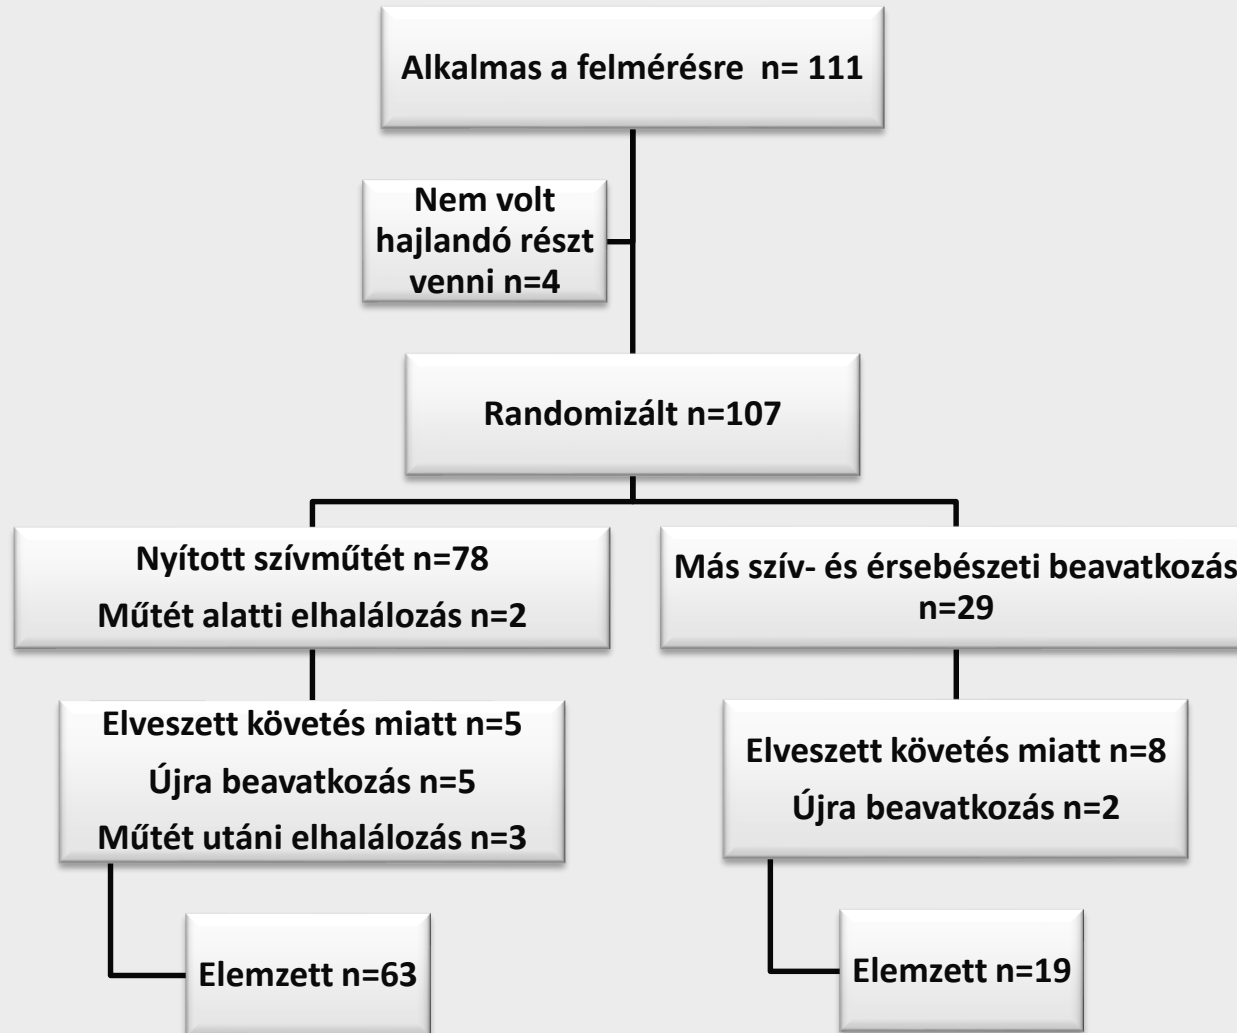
Alkalmas a felmérésre n= 111

Nem volt hajlandó részt venni n=4

Randomizált n=107

Nyított szívműtét n=78

Műtét alatti elhalálozás n=2

Más szív- és érsebészeti beavatkozás n=29

Elveszett követés miatt n=5

Újra beavatkozás n=5

Műtét utáni elhalálozás n=3

Elveszett követés miatt n=8

Újra beavatkozás n=2

Elemzett n=63

Elemzett n=19